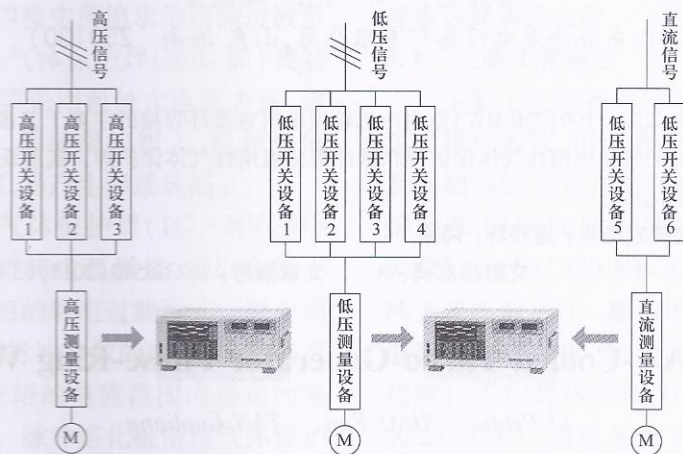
高压信号

高压开关设备1

高压开关设备2

高压开关设备3

高压测量设备

M

低压信号

低压开关设备1

低压开关设备2

低压开关设备3

低压开关设备4

低压测量设备

M

直流信号

低压开关设备5

低压开关设备6

直流测量设备

M